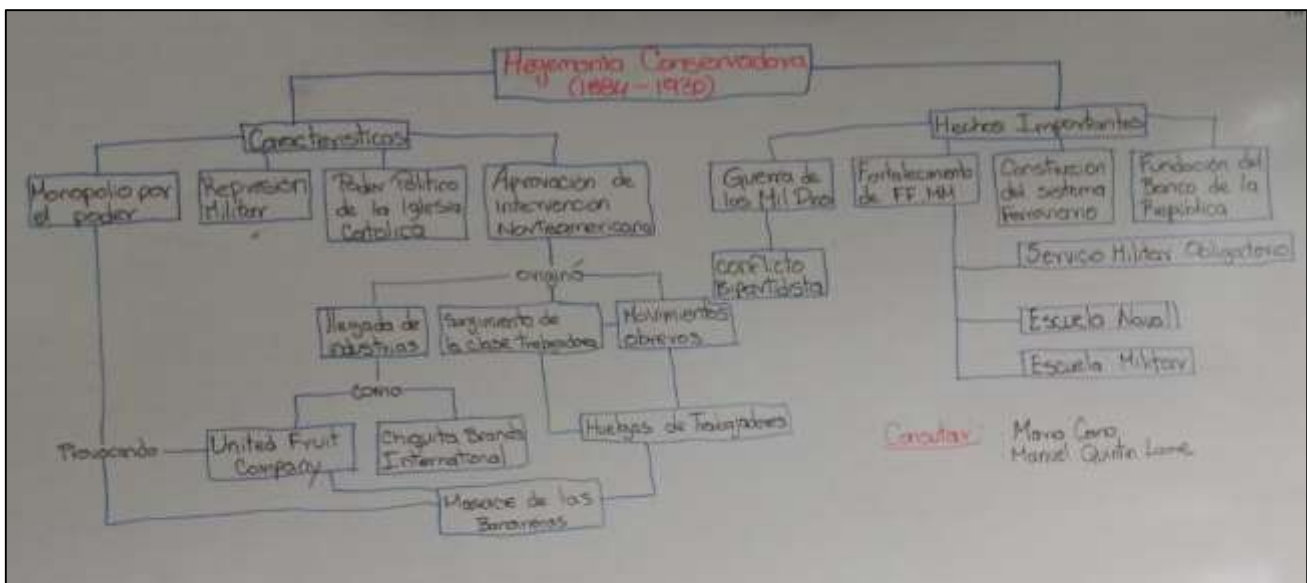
Hegemonía Conservadora
(1884 - 1930)

Caracteristicas

Monopolio por el poder

Represión Militar

Poder Político de la Iglesia Catolica

Aprovación de intervención Norteamericana

originó

llegada de industrias

Surgimiento de la clase trabajadora

Movimientos obreros

como

United Fruit Company

Chiquita Brands International

Huelgas de Trabajadores

Provocando

Masacre de las Bananeras

Hechos Importantes

Guerra de los Mil Días

conflicto Bipartidista

Fortalecimiento de FF MM

Servicio Militar Obligatorio

Escuela Naval

Escuela Militar

Construcción del sistema ferroviario

Fundación del Banco de la República

Consultar: Maria Cano
Manuel Quintín Lame